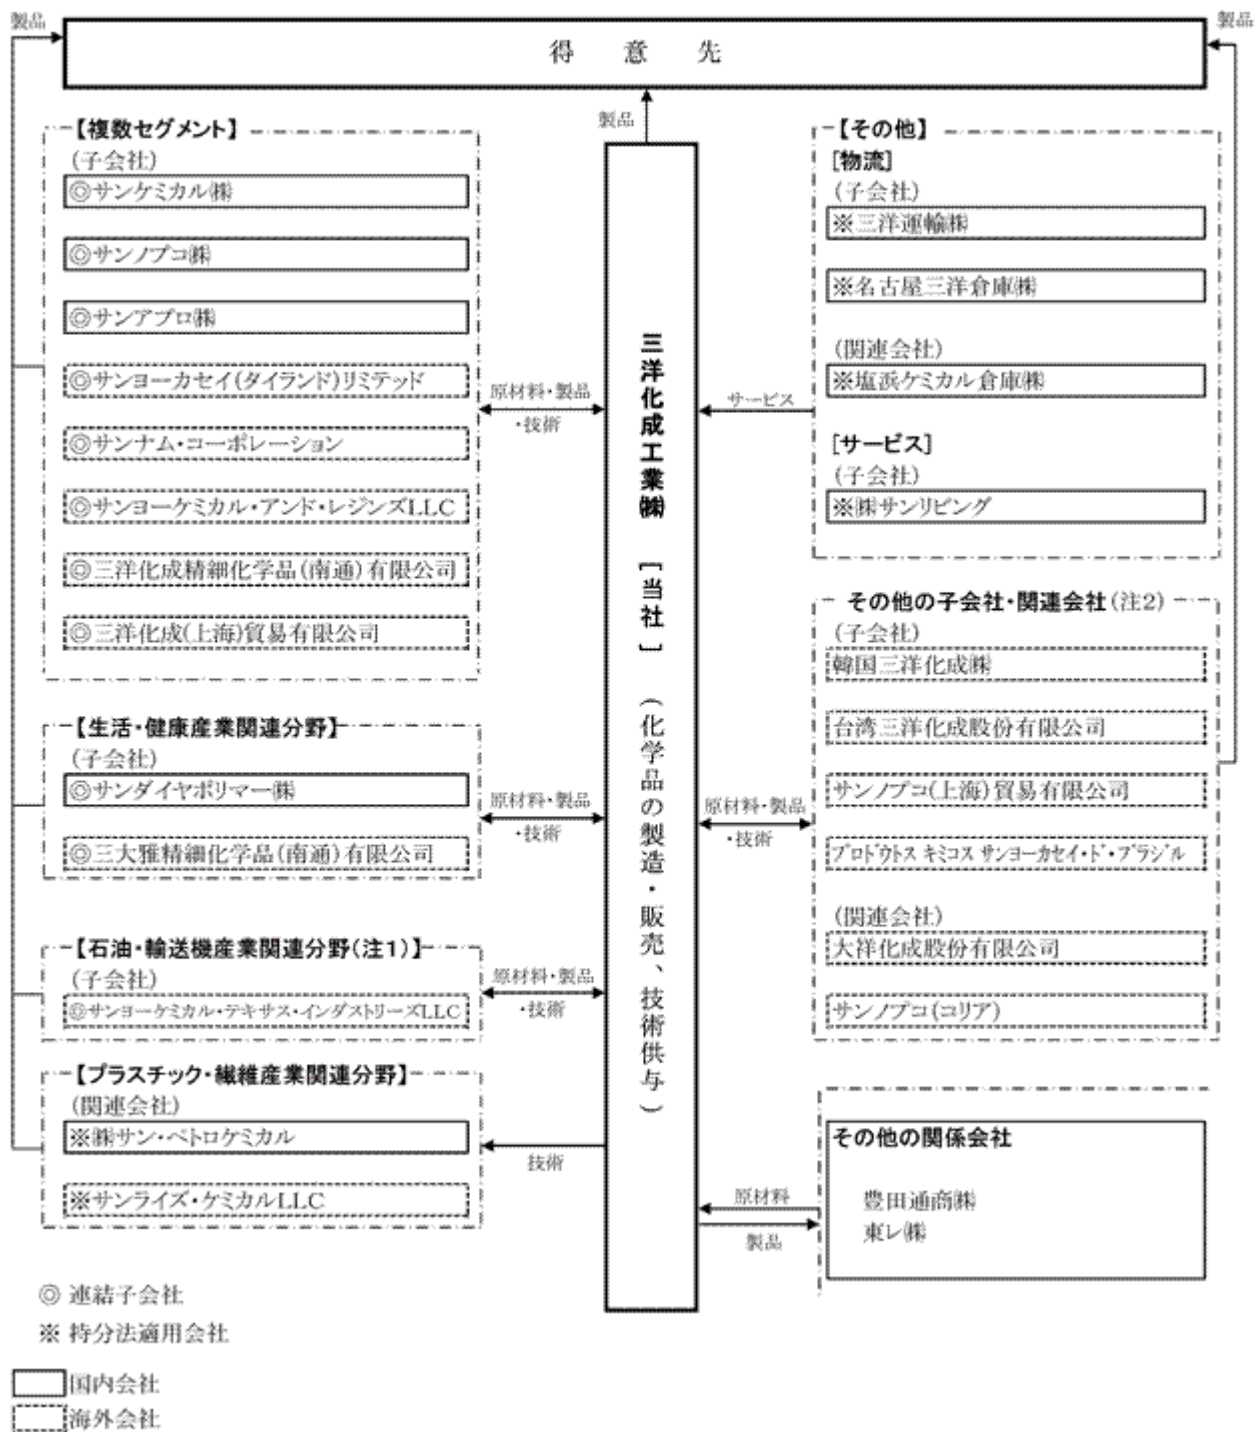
製品

製品

得　意　先

製品

【複数セグメント】
（子会社）
◎サンケミカル㈱
◎サンノプコ㈱
◎サンアプロ㈱
◎サンヨーカセイ(タイランド)リミテッド
◎サンナム・コーポレーション
◎サンヨーケミカル・アンド・レジンズLLC
◎三洋化成精細化学品(南通)有限公司
◎三洋化成(上海)貿易有限公司

原材料・製品・技術

三洋化成工業㈱
【当社】
（化学品の製造・販売、技術供与）

サービス

【その他】
[物流]
（子会社）
※三洋運輸㈱
※名古屋三洋倉庫㈱
（関連会社）
※塩浜ケミカル倉庫㈱
[サービス]
（子会社）
※㈱サンリビング

その他の子会社・関連会社（注2）
（子会社）
韓国三洋化成㈱
台湾三洋化成股份有限公司
サンノプコ(上海)貿易有限公司
プロドゥトス キミコス サンヨーカセイ・ド・ブラジル
（関連会社）
大洋化成股份有限公司
サンノプコ(コリア)

【生活・健康産業関連分野】
（子会社）
◎サンダイヤポリマー㈱
◎三大雅精細化学品(南通)有限公司

原材料・製品・技術

原材料・製品・技術

【石油・輸送機産業関連分野（注1）】
（子会社）
◎サンヨーケミカル・テキサス・インダストリーズLLC

原材料・製品・技術

【プラスチック・繊維産業関連分野】
（関連会社）
※㈱サン・ペトロケミカル
※サンライズ・ケミカルLLC

技術

その他の関係会社
豊田通商㈱
東レ㈱

原材料

製品

◎ 連結子会社
※ 持分法適用会社

国内会社
海外会社